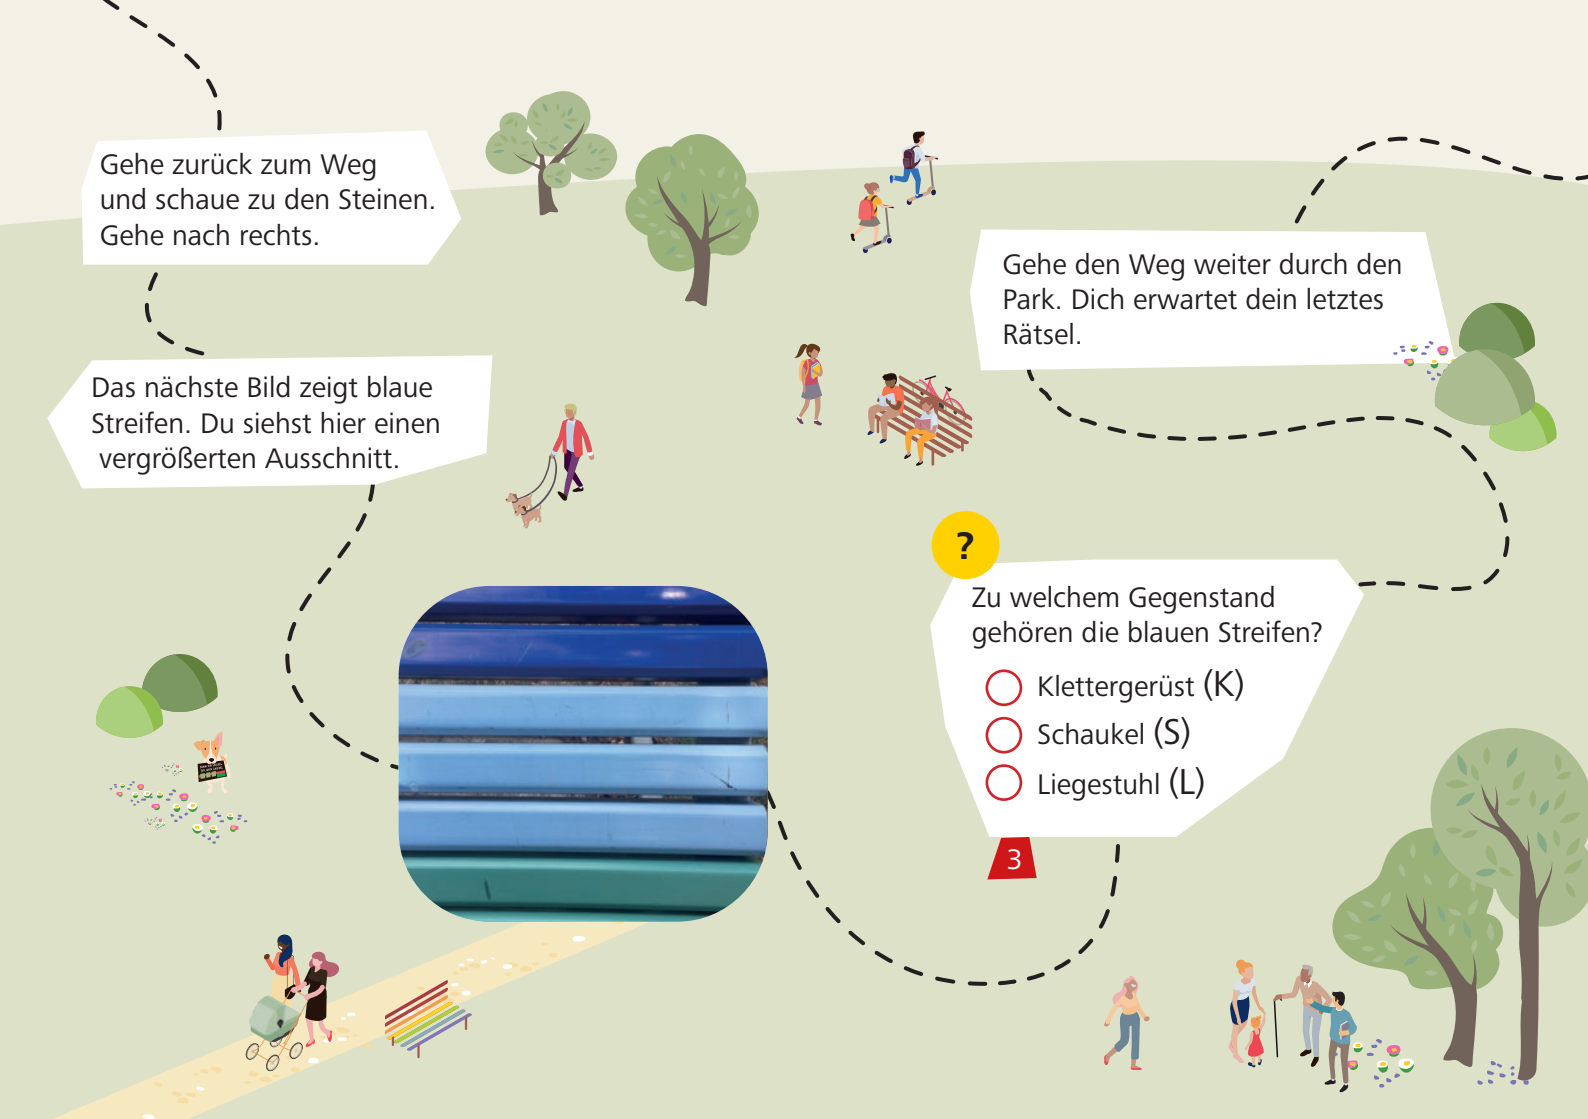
Gehe zurück zum Weg und schaue zu den Steinen. Gehe nach rechts.

Das nächste Bild zeigt blaue Streifen. Du siehst hier einen vergrößerten Ausschnitt.

Gehe den Weg weiter durch den Park. Dich erwartet dein letztes Rätsel.

?

Zu welchem Gegenstand gehören die blauen Streifen?

Klettergerüst (K)
Schaukel (S)
Liegestuhl (L)

3